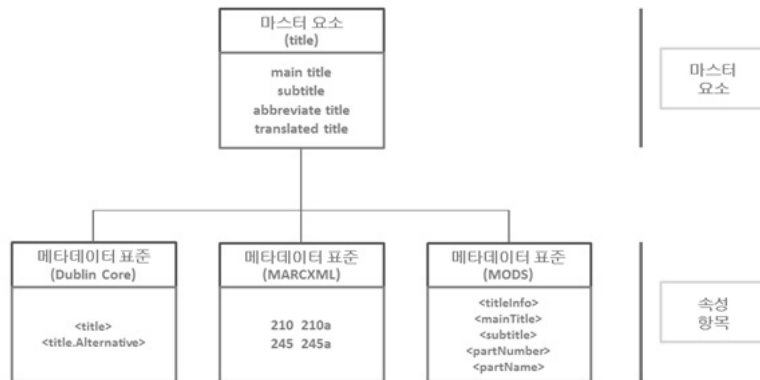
마스터 요소
(title)

main title
subtitle
abbreviate title
translated title

마스터
요소

메타데이터 표준
(Dublin Core)

<title>
<title.Alternative>

메타데이터 표준
(MARCXML)

210 210a
245 245a

메타데이터 표준
(MODS)

<titleInfo>
<mainTitle>
<subtitle>
<partNumber>
<partName>

속성
항목